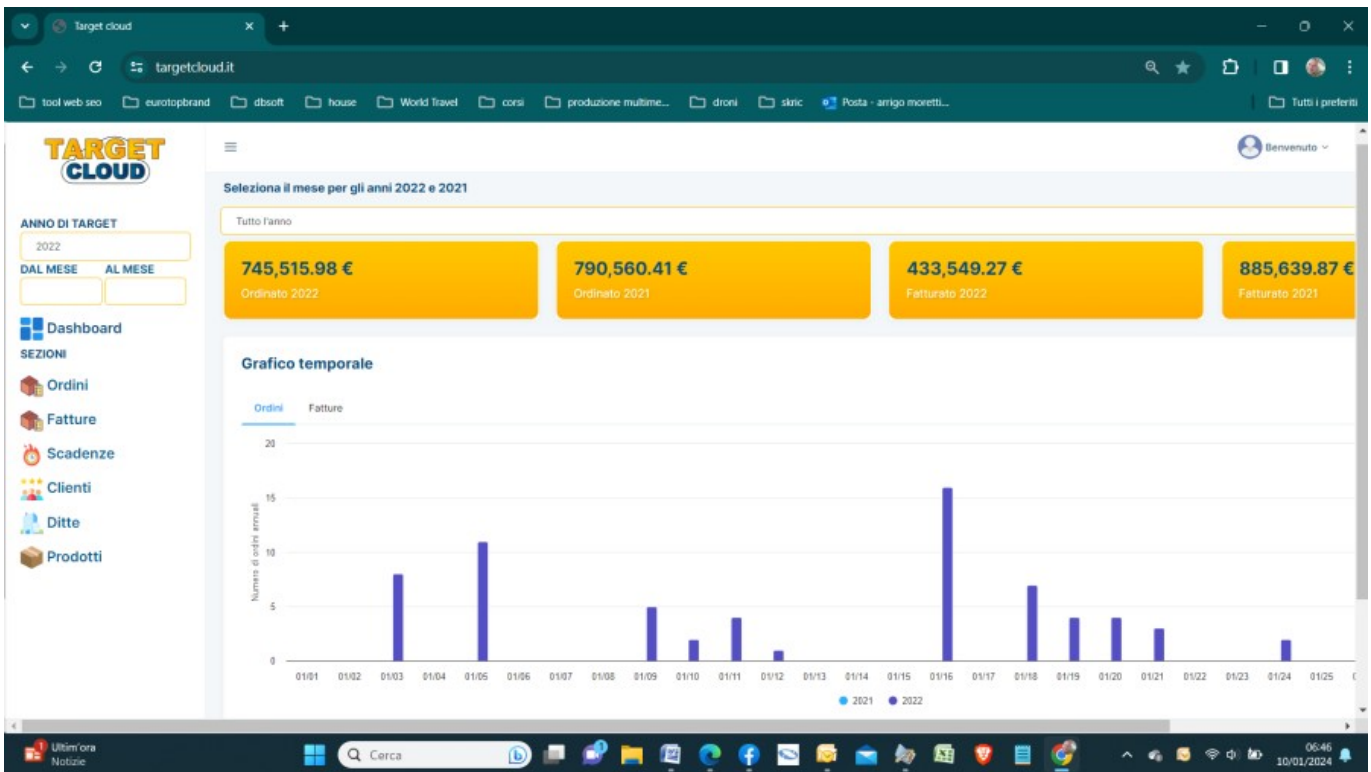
Target cloud
targetcloud.it
tool web seo eurotopbrand dbsoft house World Travel corsi produzione multime... droni skric Posta - arrigo moretti... Tutti i preferiti

TARGET CLOUD
Benvenuto
Seleziona il mese per gli anni 2022 e 2021
Tutto l'anno
ANNO DI TARGET
2022
DAL MESE AL MESE

745,515.98 €
Ordinato 2022

790,560.41 €
Ordinato 2021

433,549.27 €
Fatturato 2022

885,639.87 €
Fatturato 2021

Dashboard
SEZIONI
Ordini
Fatture
Scadenze
Clienti
Ditte
Prodotti

Grafico temporale
Ordini Fatture
Numero di ordini annuali
20
15
10
5
0
01/01 01/02 01/03 01/04 01/05 01/06 01/07 01/08 01/09 01/10 01/11 01/12 01/13 01/14 01/15 01/16 01/17 01/18 01/19 01/20 01/21 01/22 01/23 01/24 01/25
2021 2022

Ultim'ora
Notizie
Cerca
06:46
10/01/2024